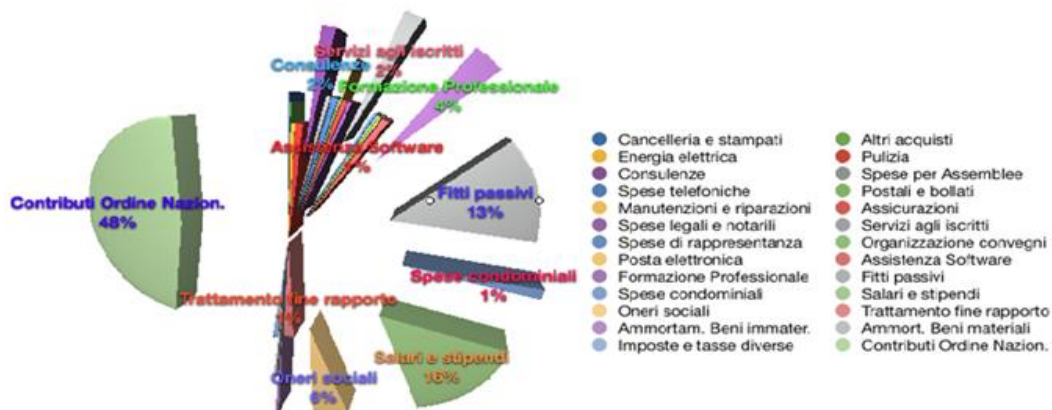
Servizi agli iscritti
2%
Consulenze
2%
Formazione Professionale
4%
Assistenza Software
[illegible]%
Fitti passivi
13%
Contributi Ordine Nazion.
48%
Spese condominiali
1%
Trattamento fine rapporto
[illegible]%
Salari e stipendi
16%
Oneri sociali
6%

Cancelleria e stampati
Energia elettrica
Consulenze
Spese telefoniche
Manutenzioni e riparazioni
Spese legali e notarili
Spese di rappresentanza
Posta elettronica
Formazione Professionale
Spese condominiali
Oneri sociali
Ammortam. Beni immater.
Imposte e tasse diverse
Altri acquisti
Pulizia
Spese per Assemblee
Postali e bollati
Assicurazioni
Servizi agli iscritti
Organizzazione convegni
Assistenza Software
Fitti passivi
Salari e stipendi
Trattamento fine rapporto
Ammort. Beni materiali
Contributi Ordine Nazion.